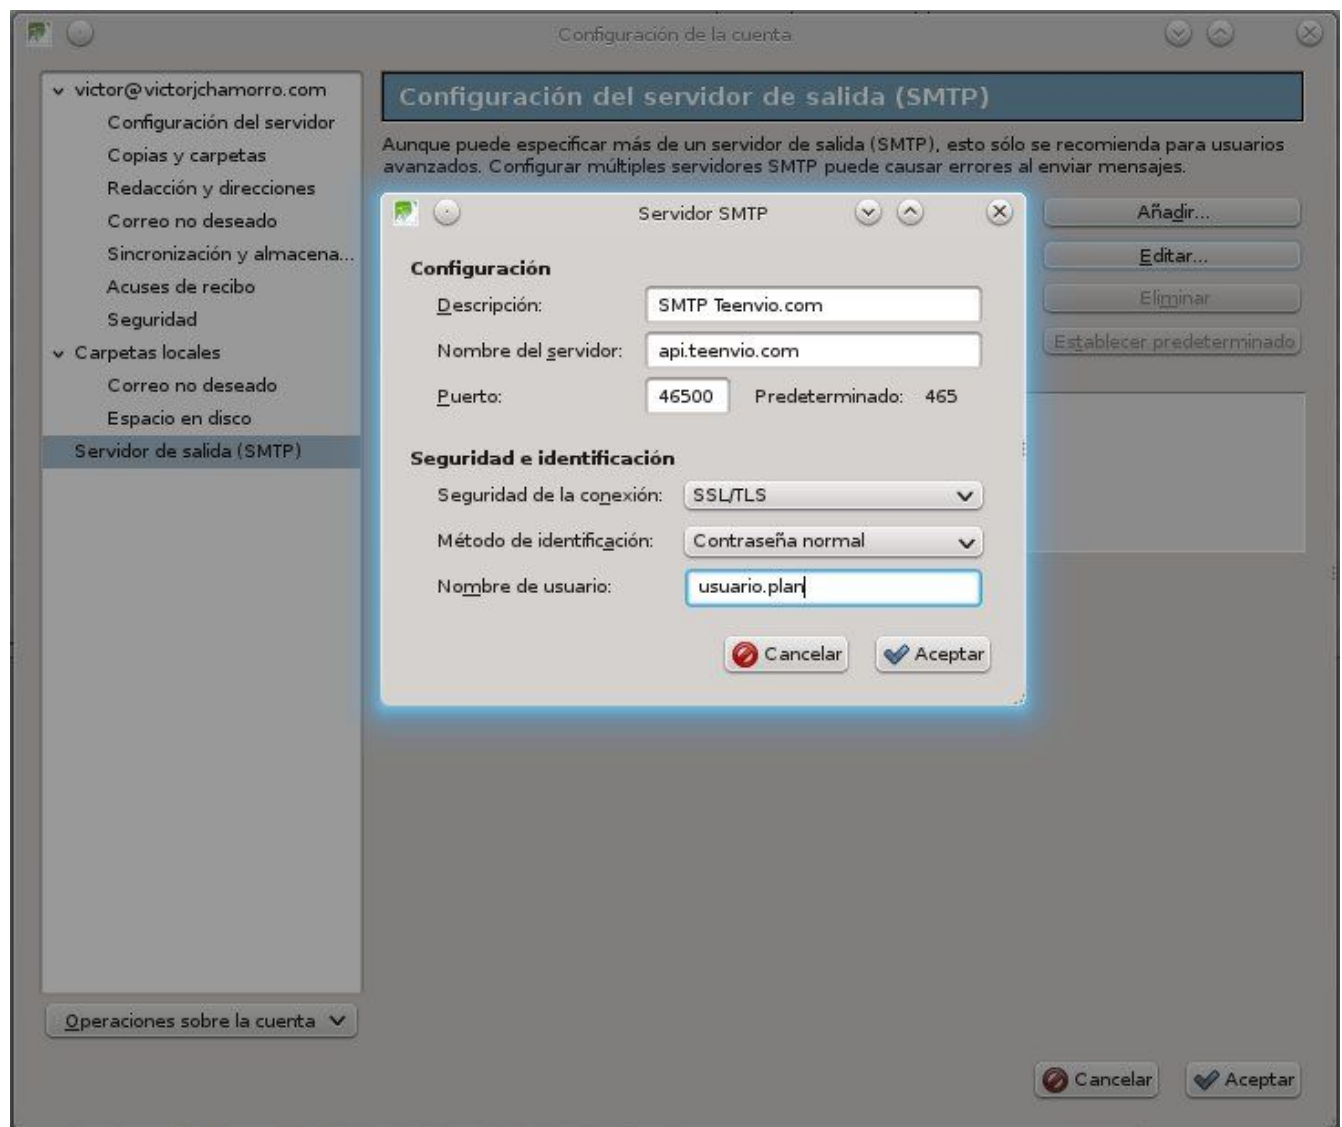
Configuración de la cuenta

victor@victorjchamorro.com
Configuración del servidor
Copias y carpetas
Redacción y direcciones
Correo no deseado
Sincronización y almacena...
Acuses de recibo
Seguridad
Carpetas locales
Correo no deseado
Espacio en disco
Servidor de salida (SMTP)

Operaciones sobre la cuenta

Configuración del servidor de salida (SMTP)

Aunque puede especificar más de un servidor de salida (SMTP), esto sólo se recomienda para usuarios avanzados. Configurar múltiples servidores SMTP puede causar errores al enviar mensajes.

Añadir...
Editar...
Eliminar
Establecer predeterminado

Servidor SMTP

Configuración
Descripción: SMTP Teenvio.com
Nombre del servidor: api.teenvio.com
Puerto: 46500 Predeterminado: 465

Seguridad e identificación
Seguridad de la conexión: SSL/TLS
Método de identificación: Contraseña normal
Nombre de usuario: usuario.plan

Cancelar Aceptar

Cancelar Aceptar